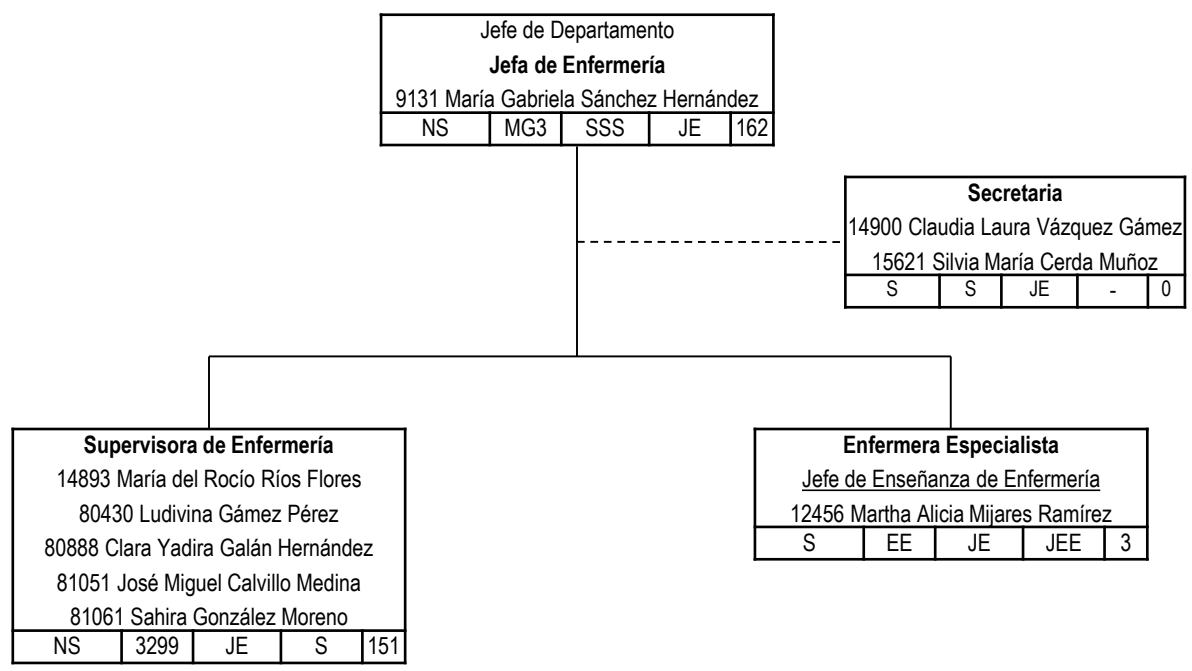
Jefe de Departamento
**Jefa de Enfermería**
9131 María Gabriela Sánchez Hernández

| NS | MG3 | SSS | JE | 162 |
|---|---|---|---|---|

**Secretaria**
14900 Claudia Laura Vázquez Gámez
15621 Silvia María Cerda Muñoz

| S | S | JE | - | 0 |
|---|---|---|---|---|

**Supervisora de Enfermería**
14893 María del Rocío Ríos Flores
80430 Ludivina Gámez Pérez
80888 Clara Yadira Galán Hernández
81051 José Miguel Calvillo Medina
81061 Sahira González Moreno

| NS | 3299 | JE | S | 151 |
|---|---|---|---|---|

**Enfermera Especialista**
Jefe de Enseñanza de Enfermería
12456 Martha Alicia Mijares Ramírez

| S | EE | JE | JEE | 3 |
|---|---|---|---|---|